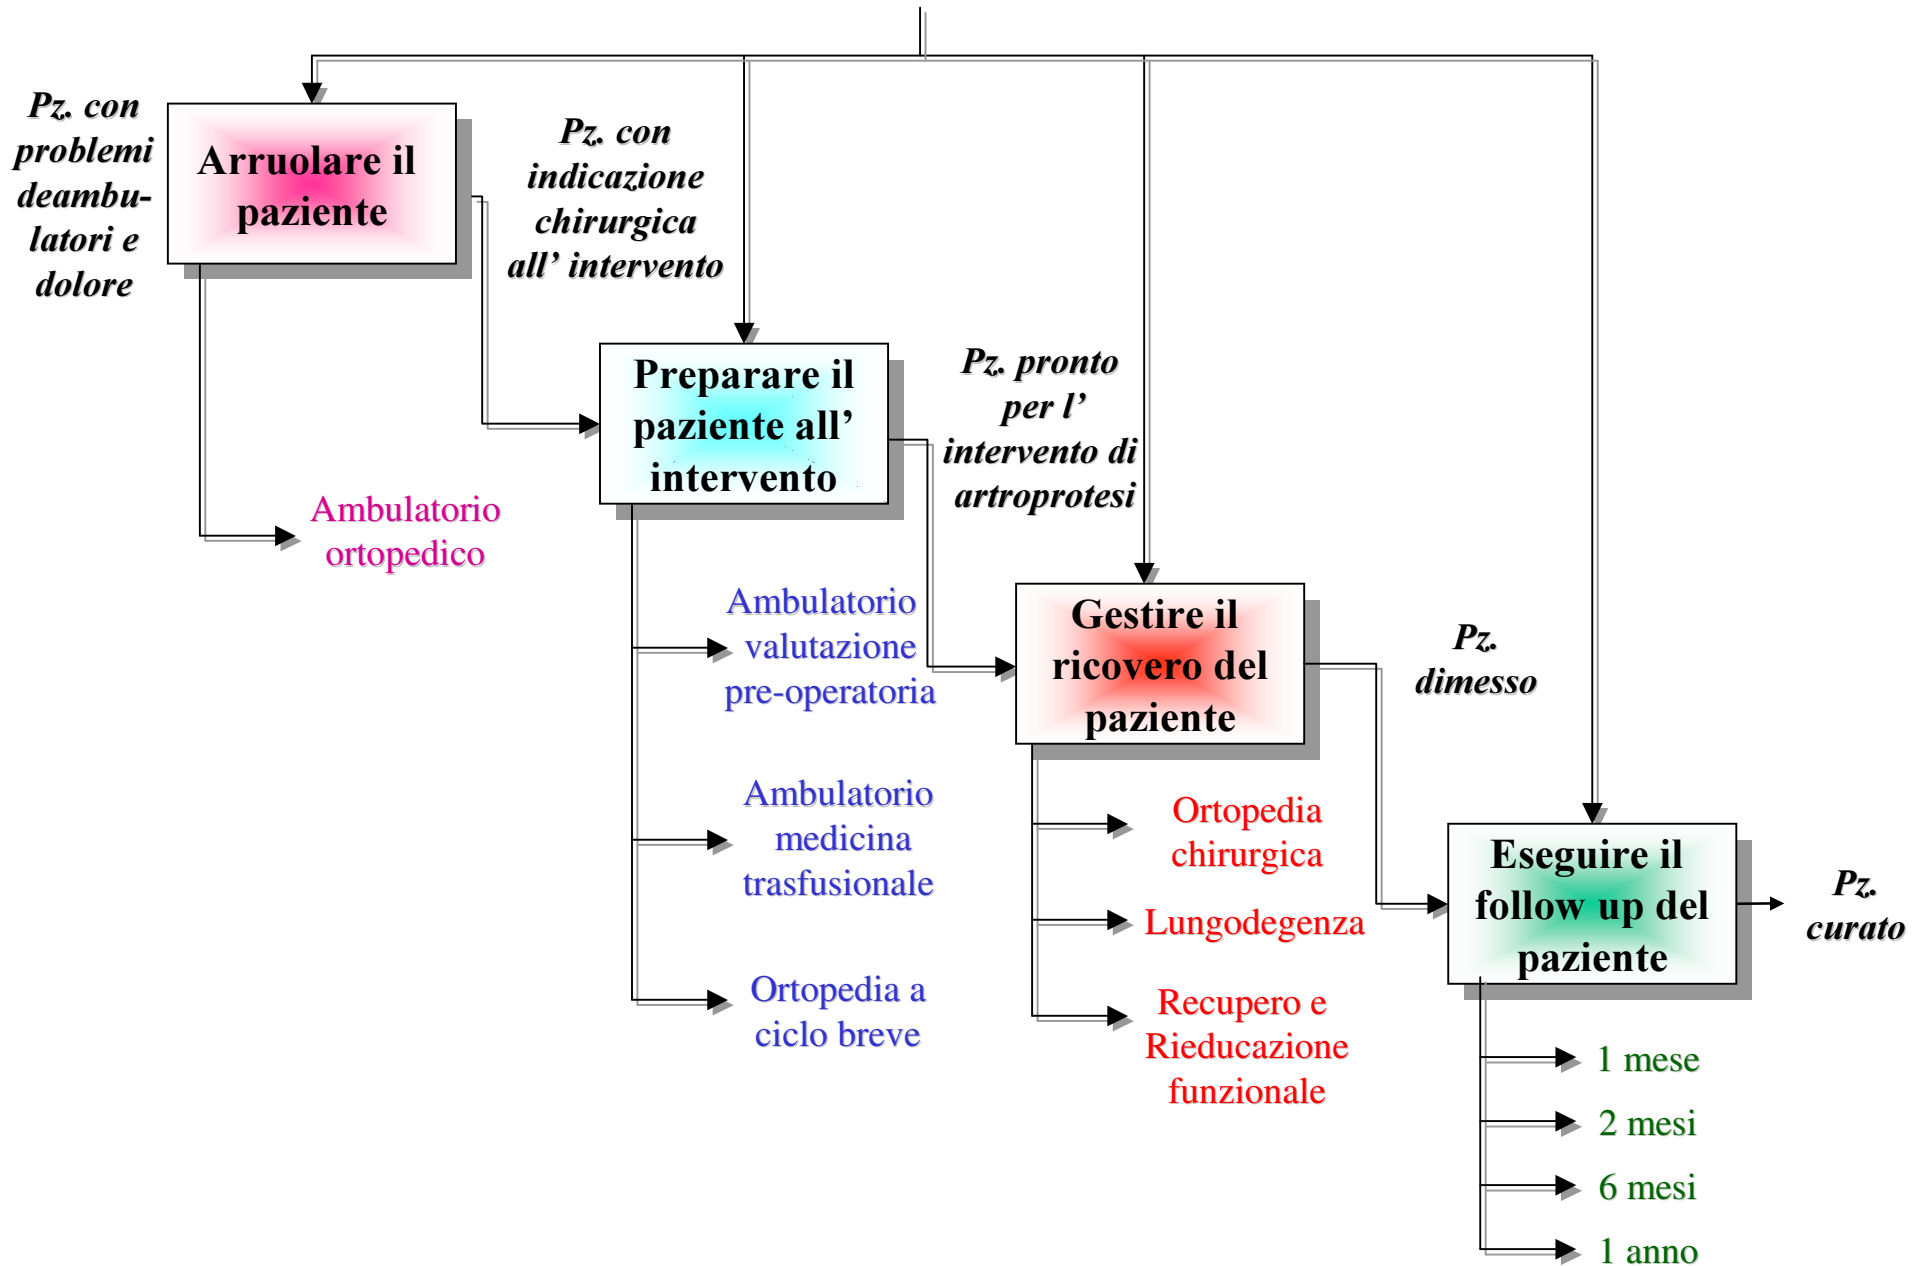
Pz. con problemi deambu-latori e dolore

Arruolare il paziente

Pz. con indicazione chirurgica all' intervento

Ambulatorio ortopedico

Preparare il paziente all' intervento

Pz. pronto per l' intervento di artroprotesi

Ambulatorio valutazione pre-operatoria

Ambulatorio medicina trasfusionale

Ortopedia a ciclo breve

Gestire il ricovero del paziente

Pz. dimesso

Ortopedia chirurgica

Lungodegenza

Recupero e Rieducazione funzionale

Eseguire il follow up del paziente

Pz. curato

1 mese

2 mesi

6 mesi

1 anno